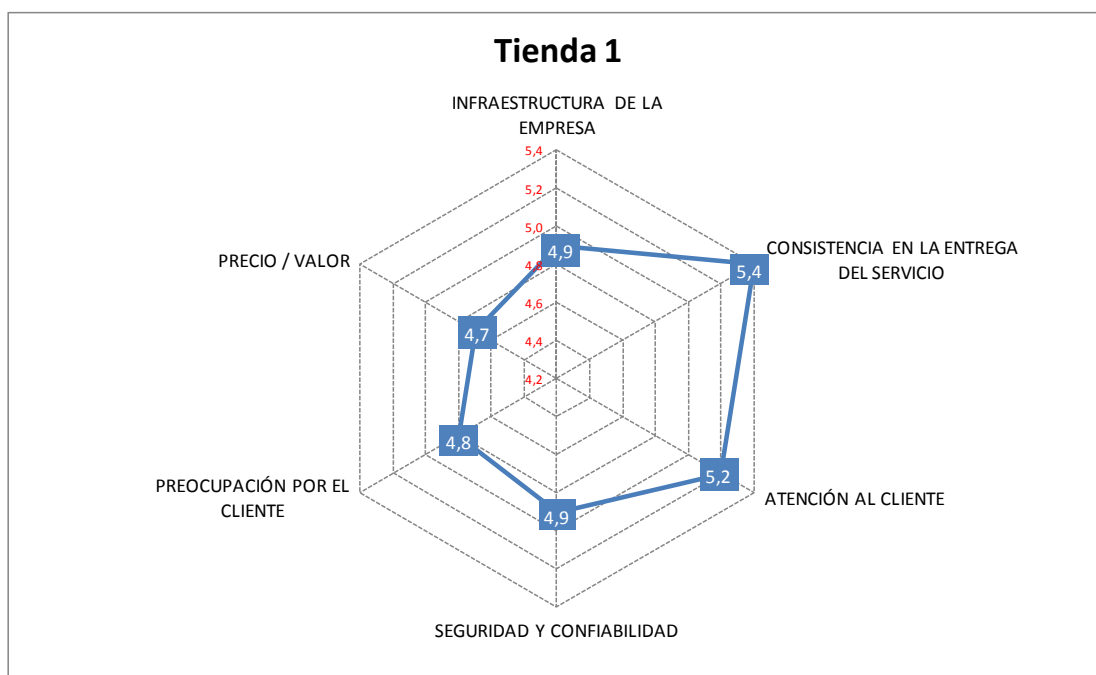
Tienda 1

INFRAESTRUCTURA DE LA EMPRESA

5,4
5,2
5,0
4,8
4,6
4,4
4,2

4,9

CONSISTENCIA EN LA ENTREGA DEL SERVICIO

5,4

PRECIO / VALOR

4,7

4,8

5,2

ATENCIÓN AL CLIENTE

PREOCUPACIÓN POR EL CLIENTE

4,9

SEGURIDAD Y CONFIABILIDAD